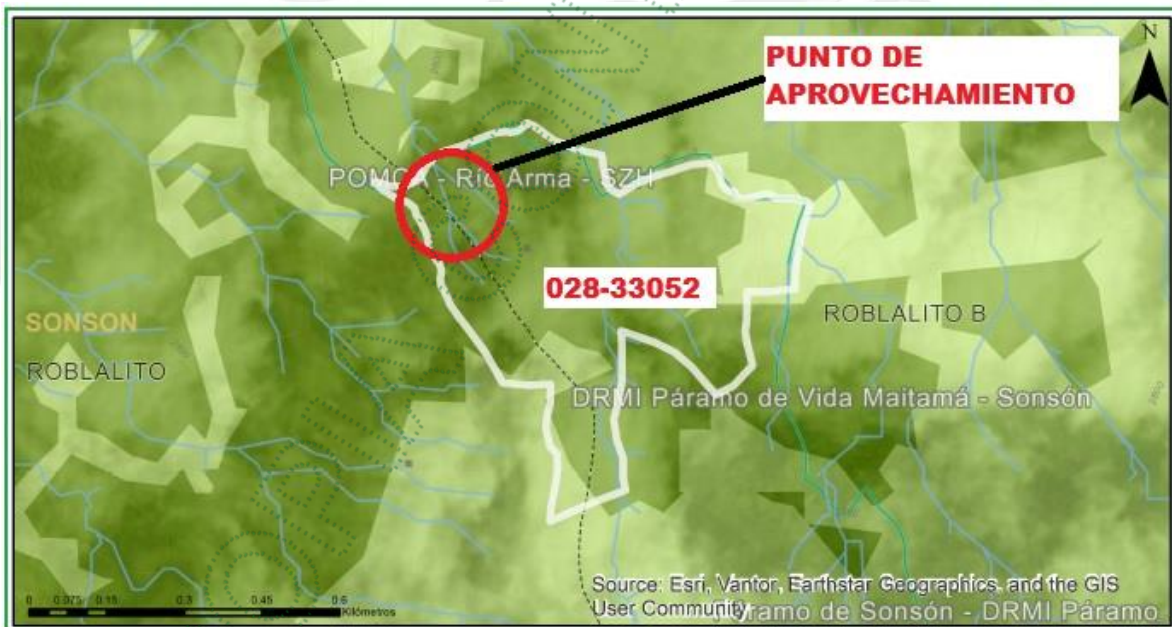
PUNTO DE APROVECHAMIENTO

N

POMCA - Río Arma - SZH

028-33052

SONSON

ROBLALITO

ROBLALITO B

DRMI Páramo de Vida Maitamá - Sonsón

0 0.075 0.15 0.3 0.45 0.6 Kilómetros

Source: Esri, Vantor, Earthstar Geographics, and the GIS User Community

Páramo de Sonsón - DRMI Páramo